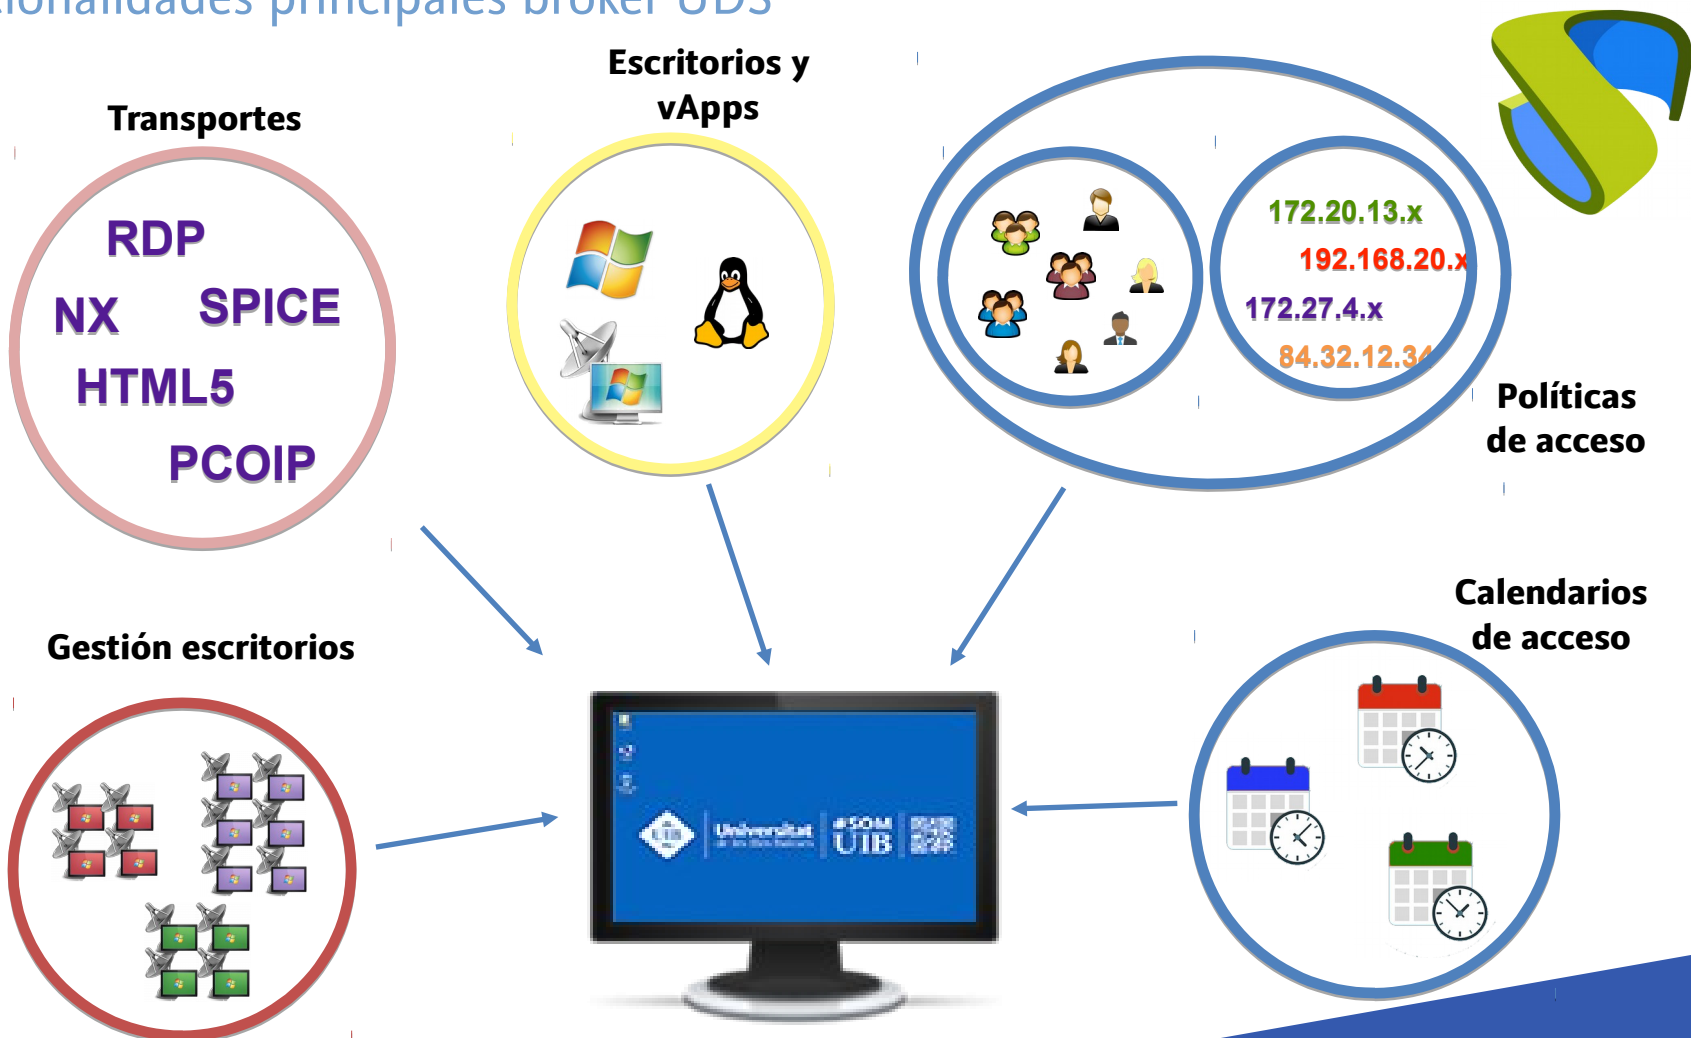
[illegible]ionalidades principales broker UDS

Transportes

RDP
NX SPICE
HTML5
PCOIP

Escritorios y vApps

172.20.13.x
192.168.20.x
172.27.4.x
84.32.12.34

Políticas de acceso

Calendarios de acceso

Gestión escritorios

Universitat de les Illes Balears #SOM UIB